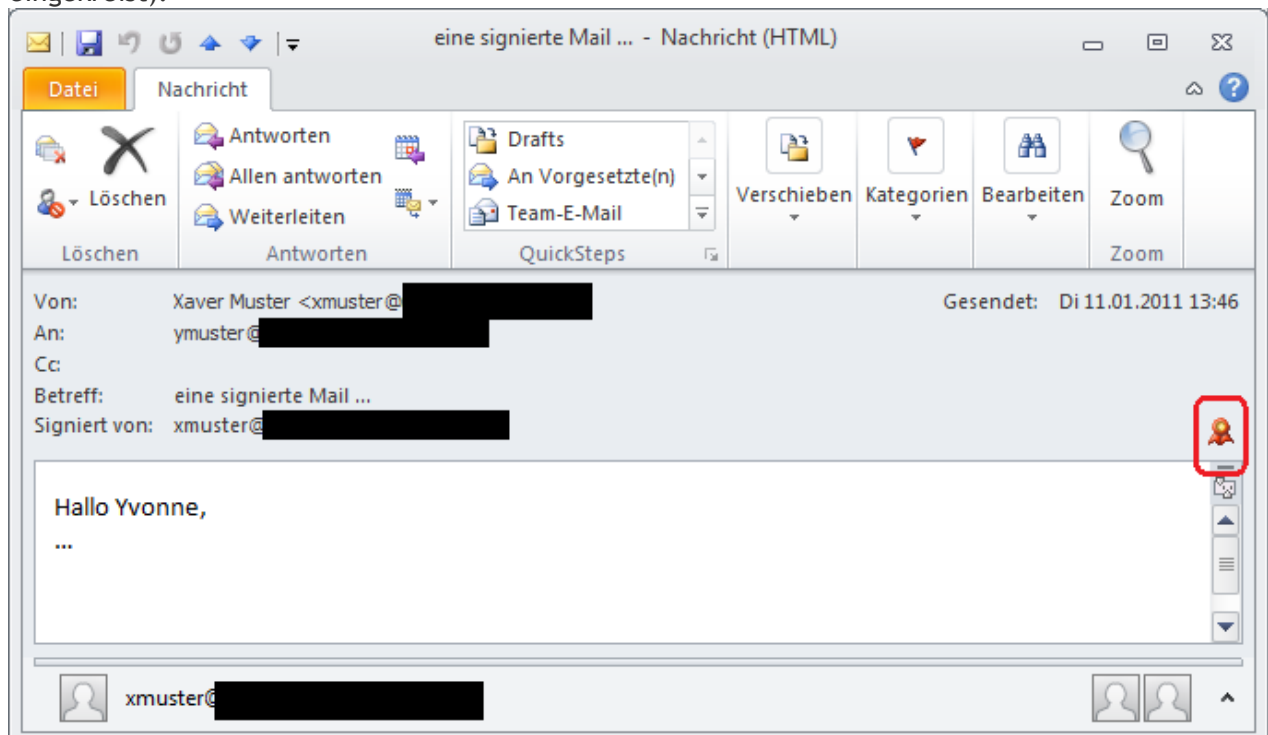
eine signierte Mail ... - Nachricht (HTML)

Datei
Nachricht

Löschen
Antworten
Allen antworten
Weiterleiten
Drafts
An Vorgesetzte(n)
Team-E-Mail
Verschieben
Kategorien
Bearbeiten
Zoom

Löschen
Antworten
QuickSteps
Zoom

Von: Xaver Muster <xmuster@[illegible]
Gesendet: Di 11.01.2011 13:46
An: ymuster@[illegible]
Cc:
Betreff: eine signierte Mail ...
Signiert von: xmuster@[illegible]

Hallo Yvonne,
...

xmuster@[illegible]